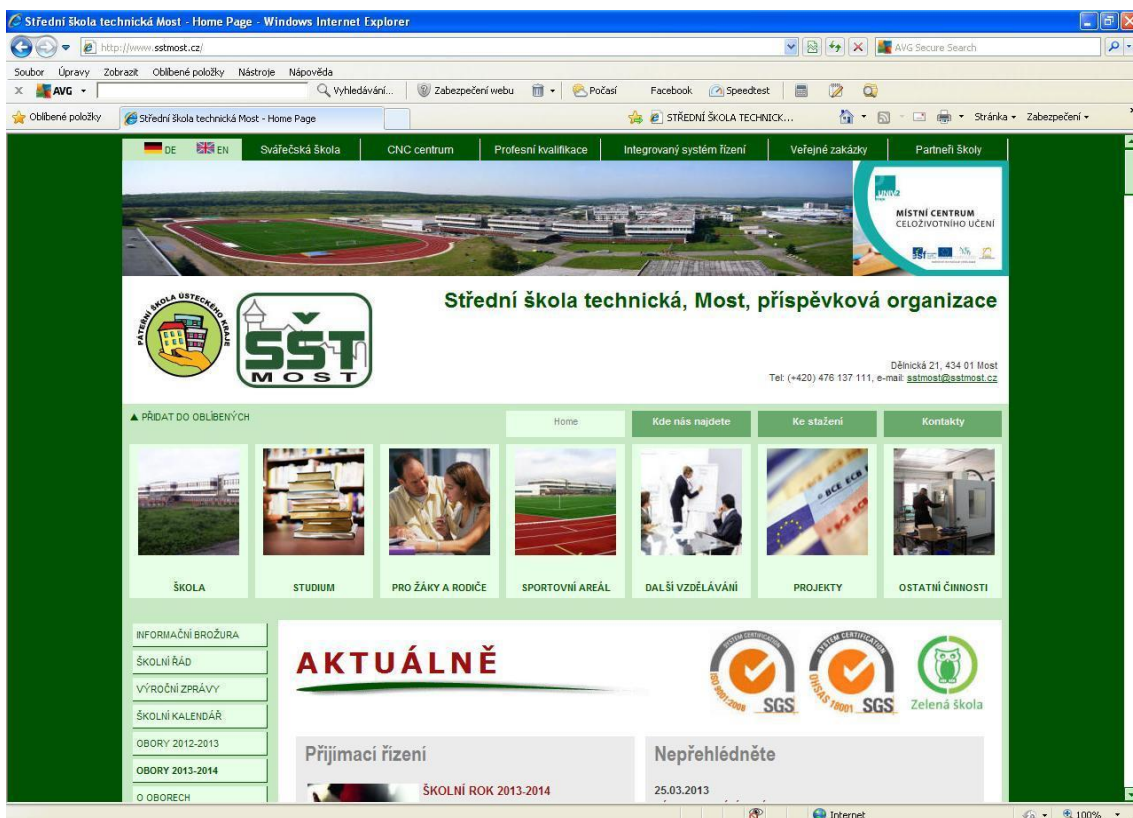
Střední škola technická Most - Home Page - Windows Internet Explorer

http://www.sstmost.cz/

AVG Secure Search

Soubor Úpravy Zobrazit Oblíbené položky Nástroje Nápověda

AVG Vyhledávání... Zabezpečení webu Počasí Facebook Speedtest

Oblíbené položky Střední škola technická Most - Home Page

STŘEDNÍ ŠKOLA TECHNICK...

Stránka Zabezpečení

DE EN Svářečská škola CNC centrum Profesní kvalifikace Integrovaný systém řízení Veřejné zakázky Partneři školy

UNIV 2 MÍSTNÍ CENTRUM CELOŽIVOTNÍHO UČENÍ

PATERNÍ ŠKOLA ÚSTECKÉHO KRAJE

SŠT MOST

Střední škola technická, Most, příspěvková organizace

Dělnická 21, 434 01 Most
Tel: (+420) 476 137 111, e-mail: sstmost@sstmost.cz

▲ PŘIDAT DO OBLÍBENÝCH

Home Kde nás najdete Ke stažení Kontakty

ŠKOLA STUDIUM PRO ŽÁKY A RODIČE SPORTOVNÍ AREÁL DALŠÍ VZDĚLÁVÁNÍ PROJEKTY OSTATNÍ ČINNOSTI

INFORMAČNÍ BROŽURA
ŠKOLNÍ ŘÁD
VÝROČNÍ ZPRÁVY
ŠKOLNÍ KALENDÁŘ
OBORY 2012-2013
OBORY 2013-2014
O OBORECH

AKTUÁLNĚ

SYSTEM CERTIFICATION ISO 9001:2008 SGS
SYSTEM CERTIFICATION OHSAS 18001 SGS
Zelená škola

Přijímací řízení

ŠKOLNÍ ROK 2013-2014

Nepřehlédněte

25.03.2013

Internet

100%